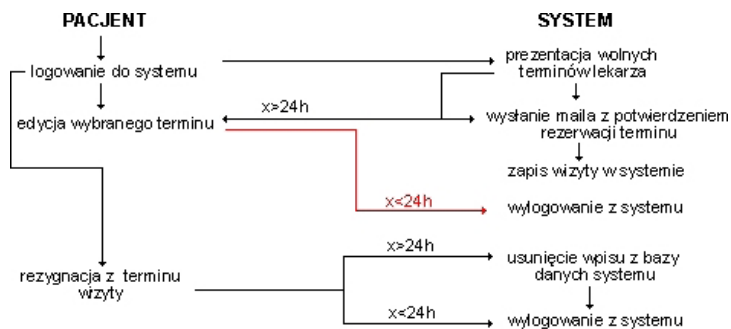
PACJENT

SYSTEM

logowanie do systemu

prezentacja wolnych terminów lekarza

edycja wybranego terminu

x>24h

wysłanie maila z potwierdzeniem rezerwacji terminu

zapis wizyty w systemie

x<24h

wylogowanie z systemu

rezygnacja z terminu wizyty

x>24h

usunięcie wpisu z bazy danych systemu

x<24h

wylogowanie z systemu